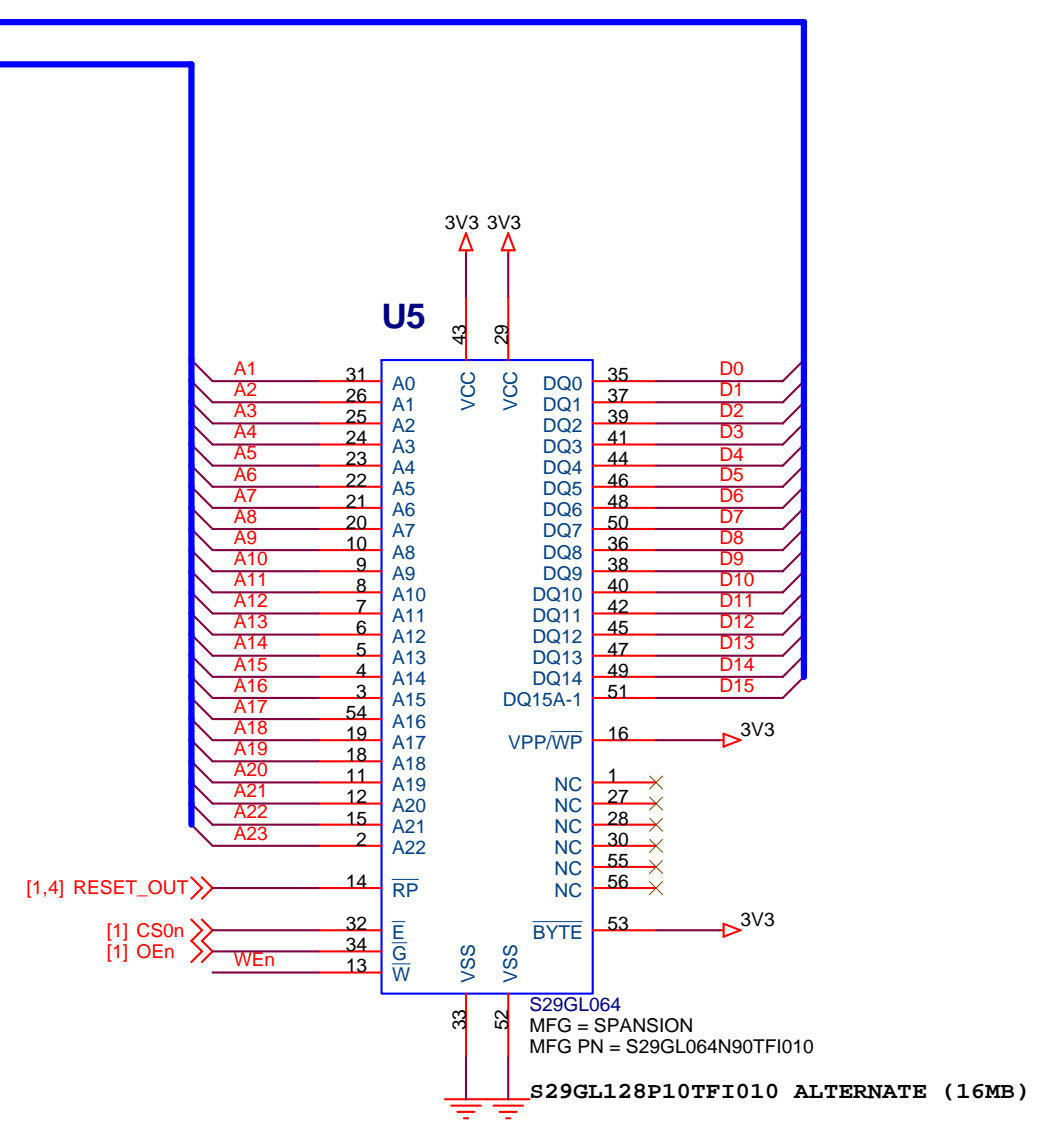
3V3 3V3

U5

43 29

VCC VCC

A1 31 A0
A2 26 A1
A3 25 A2
A4 24 A3
A5 23 A4
A6 22 A5
A7 21 A6
A8 20 A7
A9 10 A8
A10 9 A9
A11 8 A10
A12 7 A11
A13 6 A12
A14 5 A13
A15 4 A14
A16 3 A15
A17 54 A16
A18 19 A17
A19 18 A18
A20 11 A19
A21 12 A20
A22 15 A21
A23 2 A22

[1,4] RESET_OUT 14 $\overline{RP}$

[1] CS0n 32 $\overline{E}$
[1] OEn 34 $\overline{G}$
WEn 13 $\overline{W}$

DQ0 35 D0
DQ1 37 D1
DQ2 39 D2
DQ3 41 D3
DQ4 44 D4
DQ5 46 D5
DQ6 48 D6
DQ7 50 D7
DQ8 36 D8
DQ9 38 D9
DQ10 40 D10
DQ11 42 D11
DQ12 45 D12
DQ13 47 D13
DQ14 49 D14
DQ15A-1 51 D15

VPP/$\overline{WP}$ 16 3V3

NC 1
NC 27
NC 28
NC 30
NC 55
NC 56

$\overline{BYTE}$ 53 3V3

VSS VSS

33 52

S29GL064
MFG = SPANSION
MFG PN = S29GL064N90TFI010

S29GL128P10TFI010 ALTERNATE (16MB)